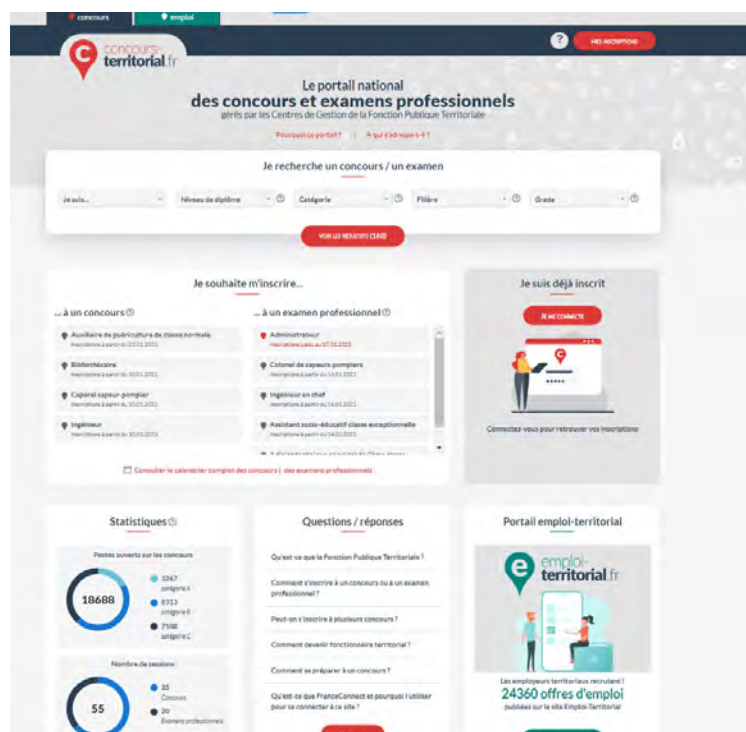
concours emploi

concours-territorial.fr

? MES INSCRIPTIONS

Le portail national
des concours et examens professionnels
gérés par les Centres de Gestion de la Fonction Publique Territoriale

Pourquoi ce portail ? | A qui s'adresse-t-il ?

Je recherche un concours / un examen

Je suis... | Niveau de diplôme | Catégorie | Filière | Grade

VOIR LES RÉSULTATS (1342)

Je souhaite m'inscrire...

... à un concours

Auxiliaire de puériculture de classe normale
Inscriptions à partir du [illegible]

Bibliothécaire
Inscriptions à partir du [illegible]

Caporal sapeur-pompier
Inscriptions à partir du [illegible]

Ingénieur
Inscriptions à partir du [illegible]

... à un examen professionnel

Administrateur
Inscriptions jusqu'au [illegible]

Colonel de sapeurs-pompiers
Inscriptions à partir du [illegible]

Ingénieur en chef
Inscriptions à partir du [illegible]

Assistant socio-éducatif classe exceptionnelle
Inscriptions à partir du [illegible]

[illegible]

Consulter le calendrier complet des concours / des examens professionnels

Je suis déjà inscrit

JE ME CONNECTE

Connectez-vous pour retrouver vos inscriptions

Statistiques

Postes ouverts sur les concours

18688

3367 catégorie A
8313 catégorie B
7108 catégorie C

Nombre de sessions

55

35 Concours
20 Examens professionnels

Questions / réponses

Qu'est-ce que la Fonction Publique Territoriale ?

Comment s'inscrire à un concours ou à un examen professionnel ?

Peut-on s'inscrire à plusieurs concours ?

Comment devenir fonctionnaire territorial ?

Comment se préparer à un concours ?

Qu'est-ce que FranceConnect et pourquoi l'utiliser pour se connecter à ce site ?

Portail emploi-territorial

emploi-territorial.fr

Les employeurs territoriaux recrutent !
24360 offres d'emploi
publiées sur le site Emploi-Territorial